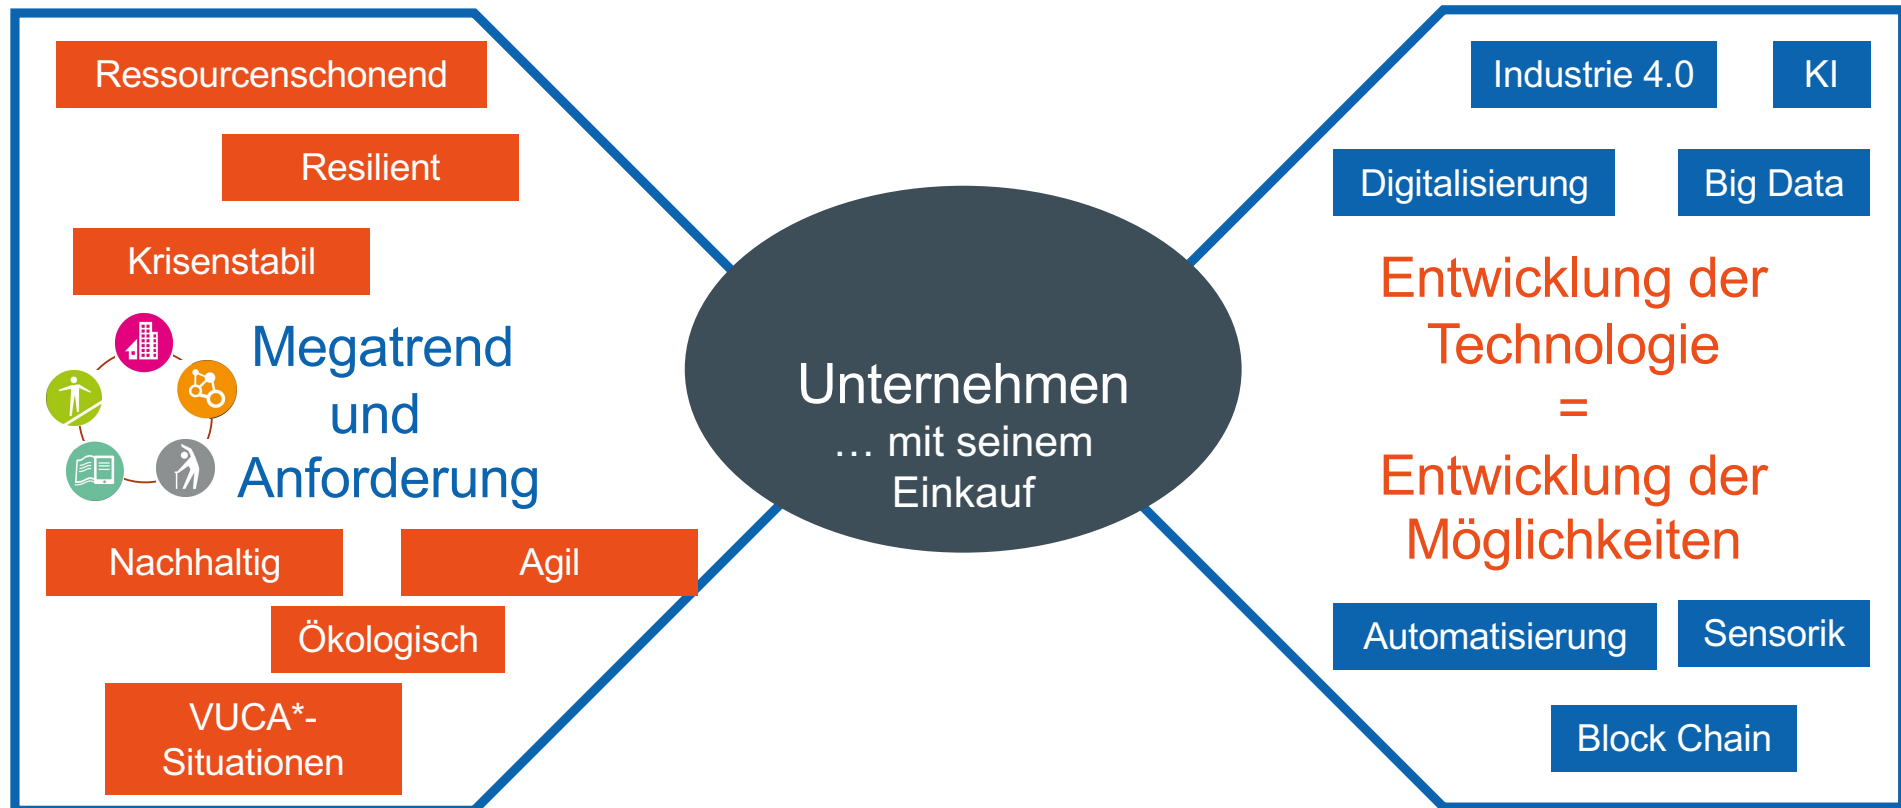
Ressourcenschonend

Resilient

Krisenstabil

Megatrend und Anforderung

Nachhaltig

Agil

Ökologisch

VUCA*-Situationen

Unternehmen
… mit seinem Einkauf

Industrie 4.0

KI

Digitalisierung

Big Data

Entwicklung der Technologie = Entwicklung der Möglichkeiten

Automatisierung

Sensorik

Block Chain